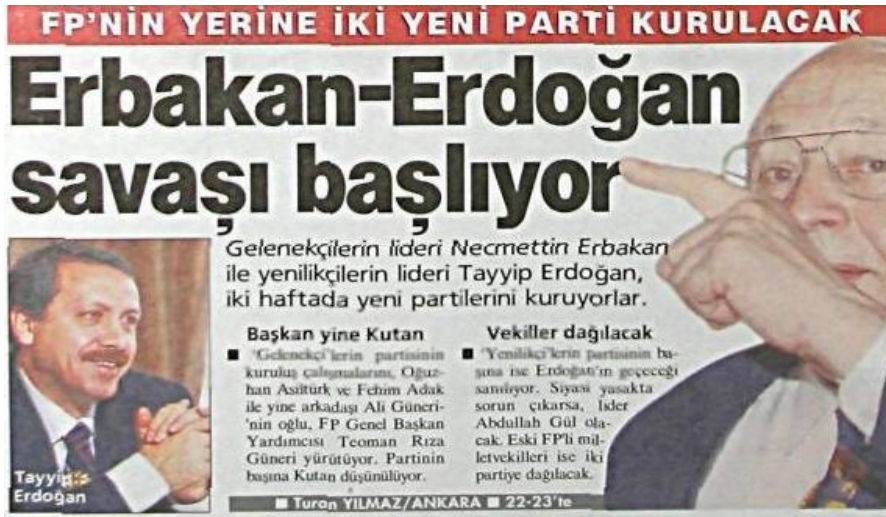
FP'NİN YERİNE İKİ YENİ PARTİ KURULACAK

Erbakan-Erdoğan savaşı başlıyor

Gelenekçilerin lideri Necmettin Erbakan ile yenilikçilerin lideri Tayyip Erdoğan, iki haftada yeni partilerini kuruyorlar.

Başkan yine Kutan

■ 'Gelenekçi'lerin partisinin kuruluş çalışmalarını, Oğuzhan Asiltürk ve Fehim Adak ile yine arkadaşı Ali Güneri'nin oğlu, FP Genel Başkan Yardımcısı Teoman Rıza Güneri yürütüyor. Partinin başına Kutan düşünülüyor.

Vekiller dağılacak

■ 'Yenilikçi'lerin partisinin başına ise Erdoğan'ın geçeceği sanılıyor. Siyasi yasakta sorun çıkarsa, lider Abdullah Gül olacak. Eski FP'li milletvekilleri ise iki partiye dağılacak.

Tayyip Erdoğan

■ Turan YILMAZ/ANKARA ■ 22-23'te